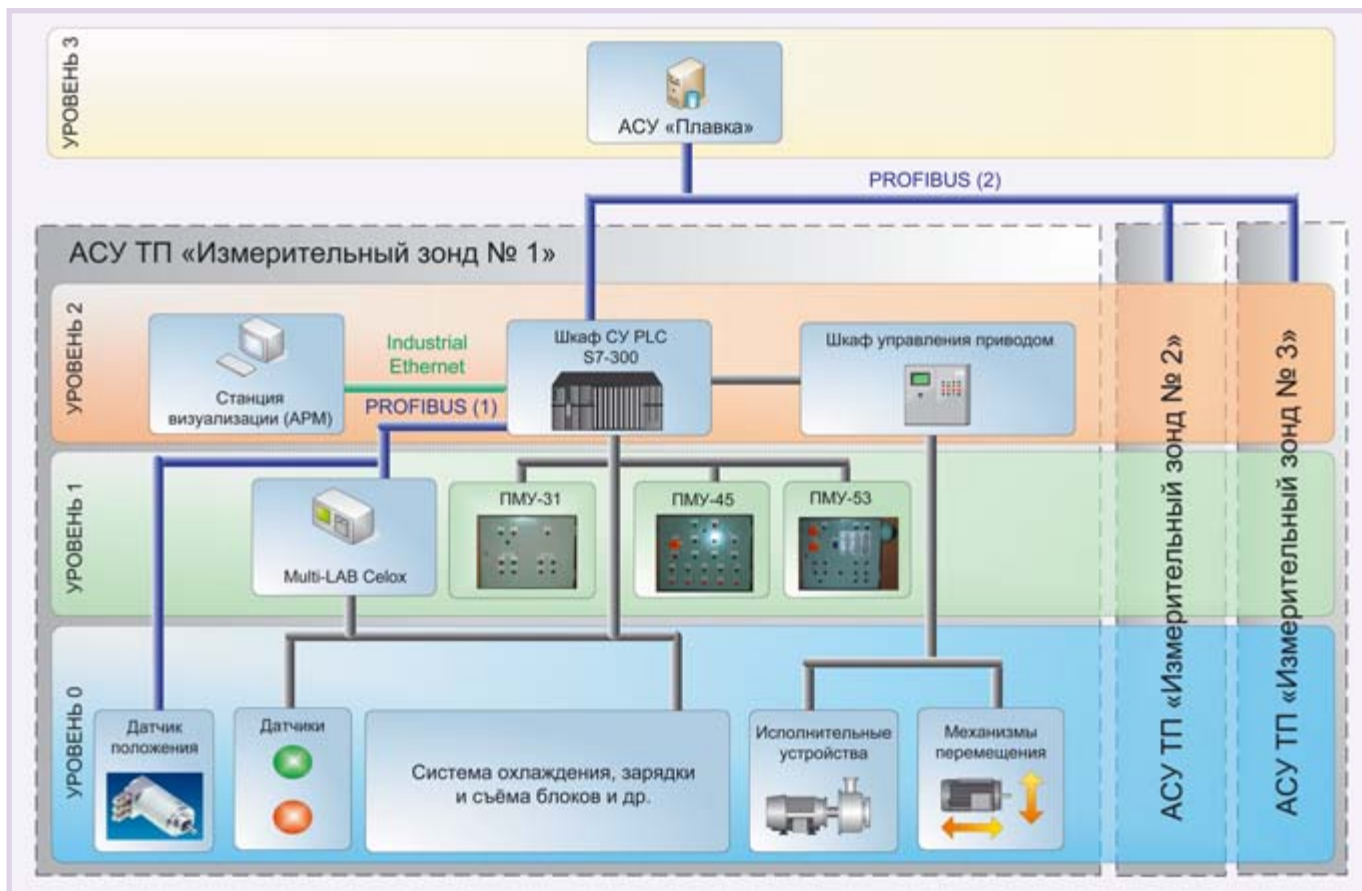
УРОВЕНЬ 3

АСУ «Плавка»

PROFIBUS (2)

АСУ ТП «Измерительный зонд № 1»

УРОВЕНЬ 2

Станция визуализации (АРМ)

Industrial Ethernet

PROFIBUS (1)

Шкаф СУ PLC S7-300

Шкаф управления приводом

АСУ ТП «Измерительный зонд № 2»

АСУ ТП «Измерительный зонд № 3»

УРОВЕНЬ 1

Multi-LAB Celox

ПМУ-31

ПМУ-45

ПМУ-53

УРОВЕНЬ 0

Датчик положения

Датчики

Система охлаждения, зарядки и съёма блоков и др.

Исполнительные устройства

Механизмы перемещения